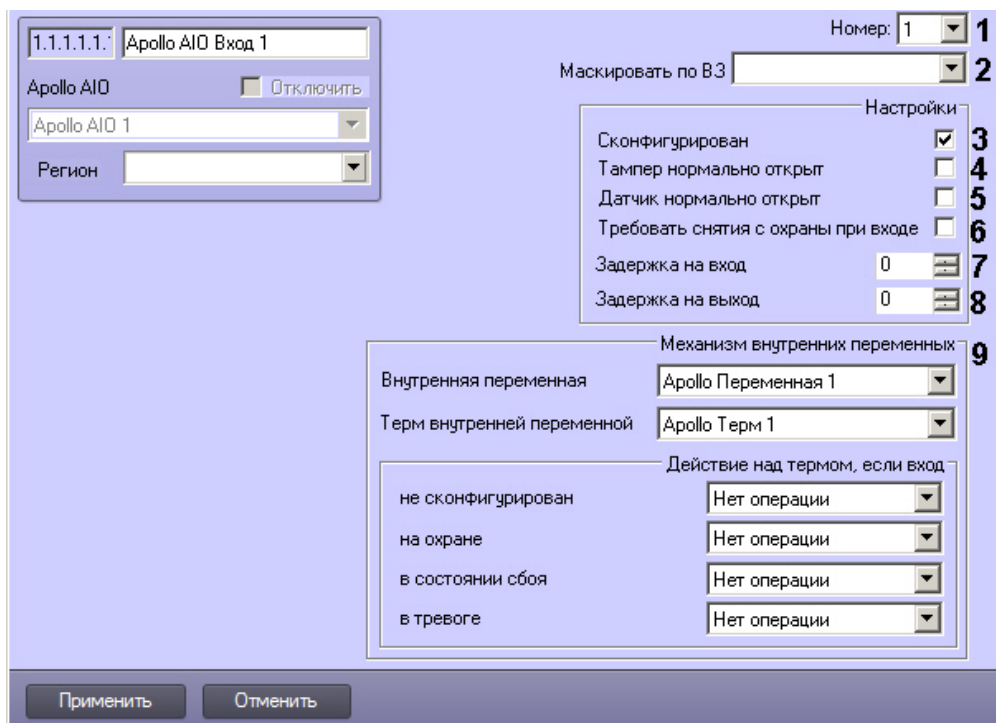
1.1.1.1.1. Apollo AIO Вход 1

Apollo AIO
Отключить

Apollo AIO 1

Регион

Номер: 1 1

Маскировать по ВЗ 2

Настройки

Сконфигурирован 3
Тампер нормально открыт 4
Датчик нормально открыт 5
Требовать снятия с охраны при входе 6
Задержка на вход 0 7
Задержка на выход 0 8

Механизм внутренних переменных 9

Внутренняя переменная Apollo Переменная 1
Терм внутренней переменной Apollo Терм 1

Действие над термом, если вход

не сконфигурирован Нет операции
на охране Нет операции
в состоянии сбоя Нет операции
в тревоге Нет операции

Применить Отменить